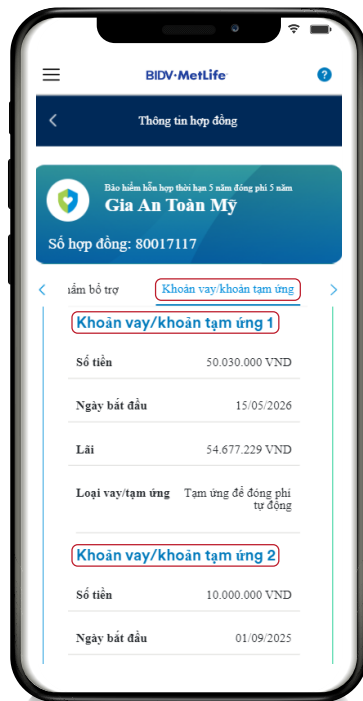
BIDV·MetLife

Thông tin hợp đồng

Bảo hiểm hỗn hợp thời hạn 5 năm đóng phí 5 năm

Gia An Toàn Mỹ

Số hợp đồng: 80017117

ẩm bổ trợ

Khoản vay/khoản tạm ứng

Khoản vay/khoản tạm ứng 1

| | |
|---|---|
| Số tiền | 50.030.000 VND |
| Ngày bắt đầu | 15/05/2026 |
| Lãi | 54.677.229 VND |
| Loại vay/tạm ứng | Tạm ứng để đóng phí tự động |

Khoản vay/khoản tạm ứng 2

| | |
|---|---|
| Số tiền | 10.000.000 VND |
| Ngày bắt đầu | 01/09/2025 |